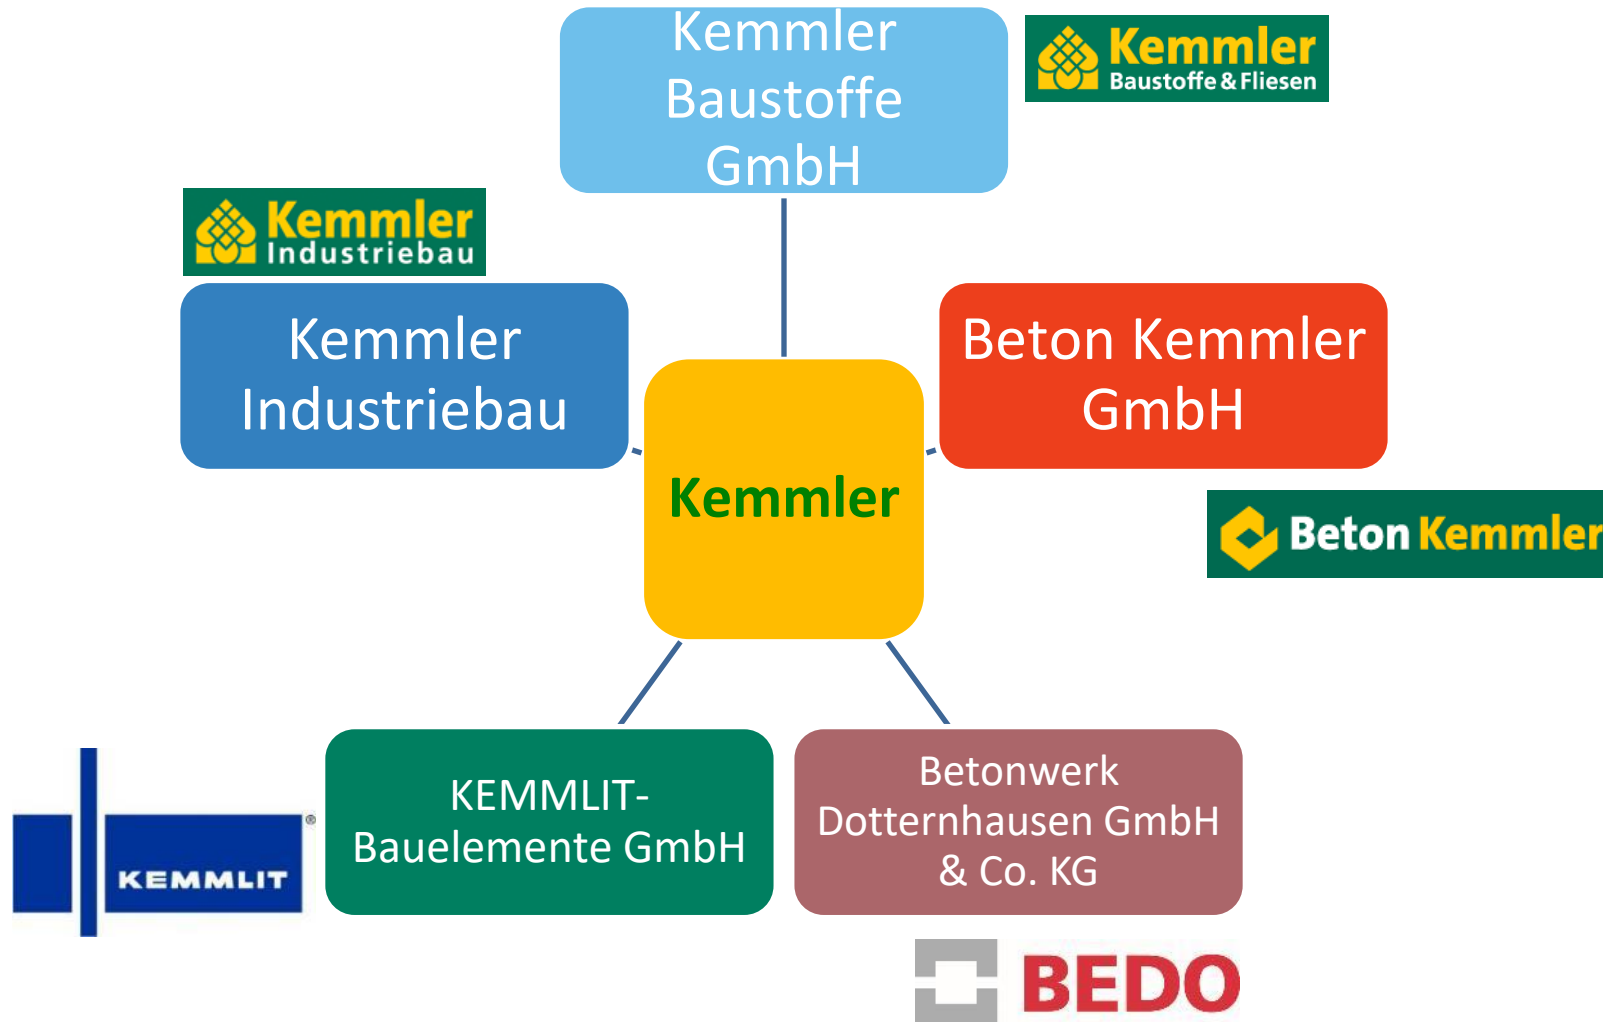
Kemmler Baustoffe GmbH

Kemmler Baustoffe & Fliesen

Kemmler Industriebau

Kemmler Industriebau

Beton Kemmler GmbH

Kemmler

Beton Kemmler

KEMMLIT

KEMMLIT-Bauelemente GmbH

Betonwerk Dotternhausen GmbH & Co. KG

BEDO